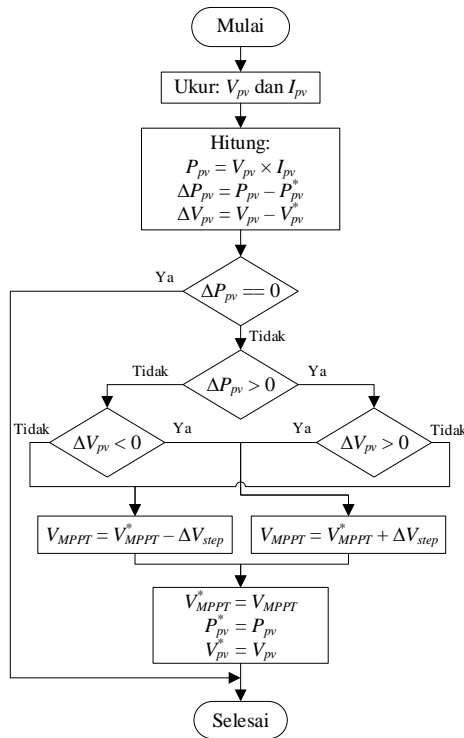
Mulai

Ukur: $V_{pv}$ dan $I_{pv}$

Hitung:
$P_{pv} = V_{pv} \times I_{pv}$
$\Delta P_{pv} = P_{pv} - P_{pv}^*$
$\Delta V_{pv} = V_{pv} - V_{pv}^*$

Ya

$\Delta P_{pv} == 0$

Tidak

Tidak

$\Delta P_{pv} > 0$

Ya

Tidak

$\Delta V_{pv} < 0$

Ya

Ya

$\Delta V_{pv} > 0$

Tidak

$V_{MPPT} = V_{MPPT}^* - \Delta V_{step}$

$V_{MPPT} = V_{MPPT}^* + \Delta V_{step}$

$V_{MPPT}^* = V_{MPPT}$
$P_{pv}^* = P_{pv}$
$V_{pv}^* = V_{pv}$

Selesai